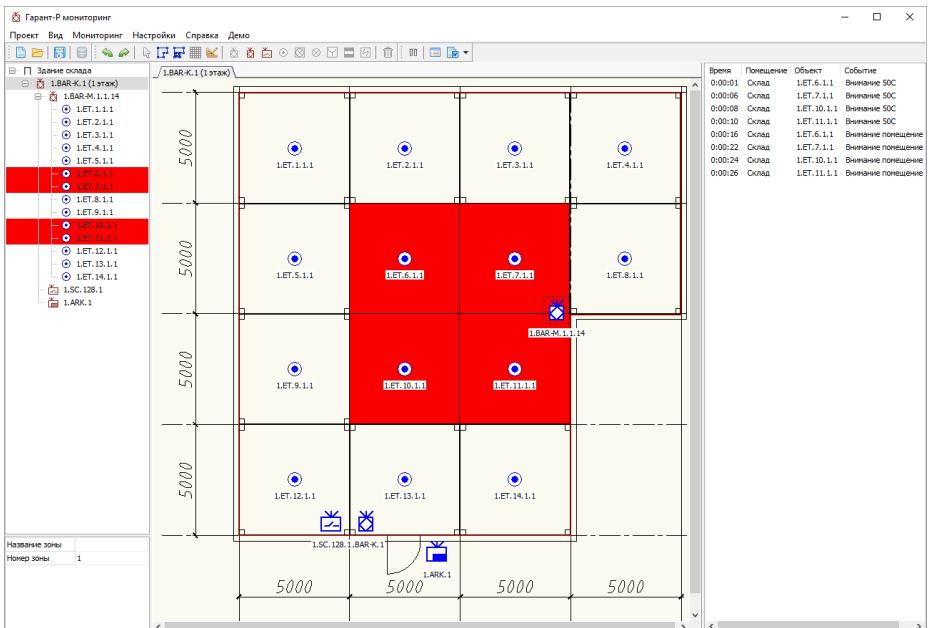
Гарант-Р мониторинг

Проект Вид Мониторинг Настройки Справка Демо

Здание склада
1.BAR-K.1 (1 этаж)
1.BAR-M.1.1.14
1.ET.1.1.1
1.ET.2.1.1
1.ET.3.1.1
1.ET.4.1.1
1.ET.5.1.1
1.ET.6.1.1
1.ET.7.1.1
1.ET.8.1.1
1.ET.9.1.1
1.ET.10.1.1
1.ET.11.1.1
1.ET.12.1.1
1.ET.13.1.1
1.ET.14.1.1
1.SC.128.1
1.ARK.1

| Название зоны | |
|---|---|
| Номер зоны | 1 |

1.BAR-K.1 (1 этаж)

5000
5000
5000
5000

1.ET.1.1.1
1.ET.2.1.1
1.ET.3.1.1
1.ET.4.1.1
1.ET.5.1.1
1.ET.6.1.1
1.ET.7.1.1
1.ET.8.1.1
1.BAR-M.1.1.14
1.ET.9.1.1
1.ET.10.1.1
1.ET.11.1.1
1.ET.12.1.1
1.ET.13.1.1
1.ET.14.1.1
1.SC.128.1 1.BAR-K.1
1.ARK.1

5000 5000 5000 5000

| Время | Помещение | Объект | Событие |
|---|---|---|---|
| 0:00:01 | Склад | 1.ET.6.1.1 | Внимание 50С |
| 0:00:06 | Склад | 1.ET.7.1.1 | Внимание 50С |
| 0:00:08 | Склад | 1.ET.10.1.1 | Внимание 50С |
| 0:00:10 | Склад | 1.ET.11.1.1 | Внимание 50С |
| 0:00:16 | Склад | 1.ET.6.1.1 | Внимание помещение |
| 0:00:22 | Склад | 1.ET.7.1.1 | Внимание помещение |
| 0:00:24 | Склад | 1.ET.10.1.1 | Внимание помещение |
| 0:00:26 | Склад | 1.ET.11.1.1 | Внимание помещение |